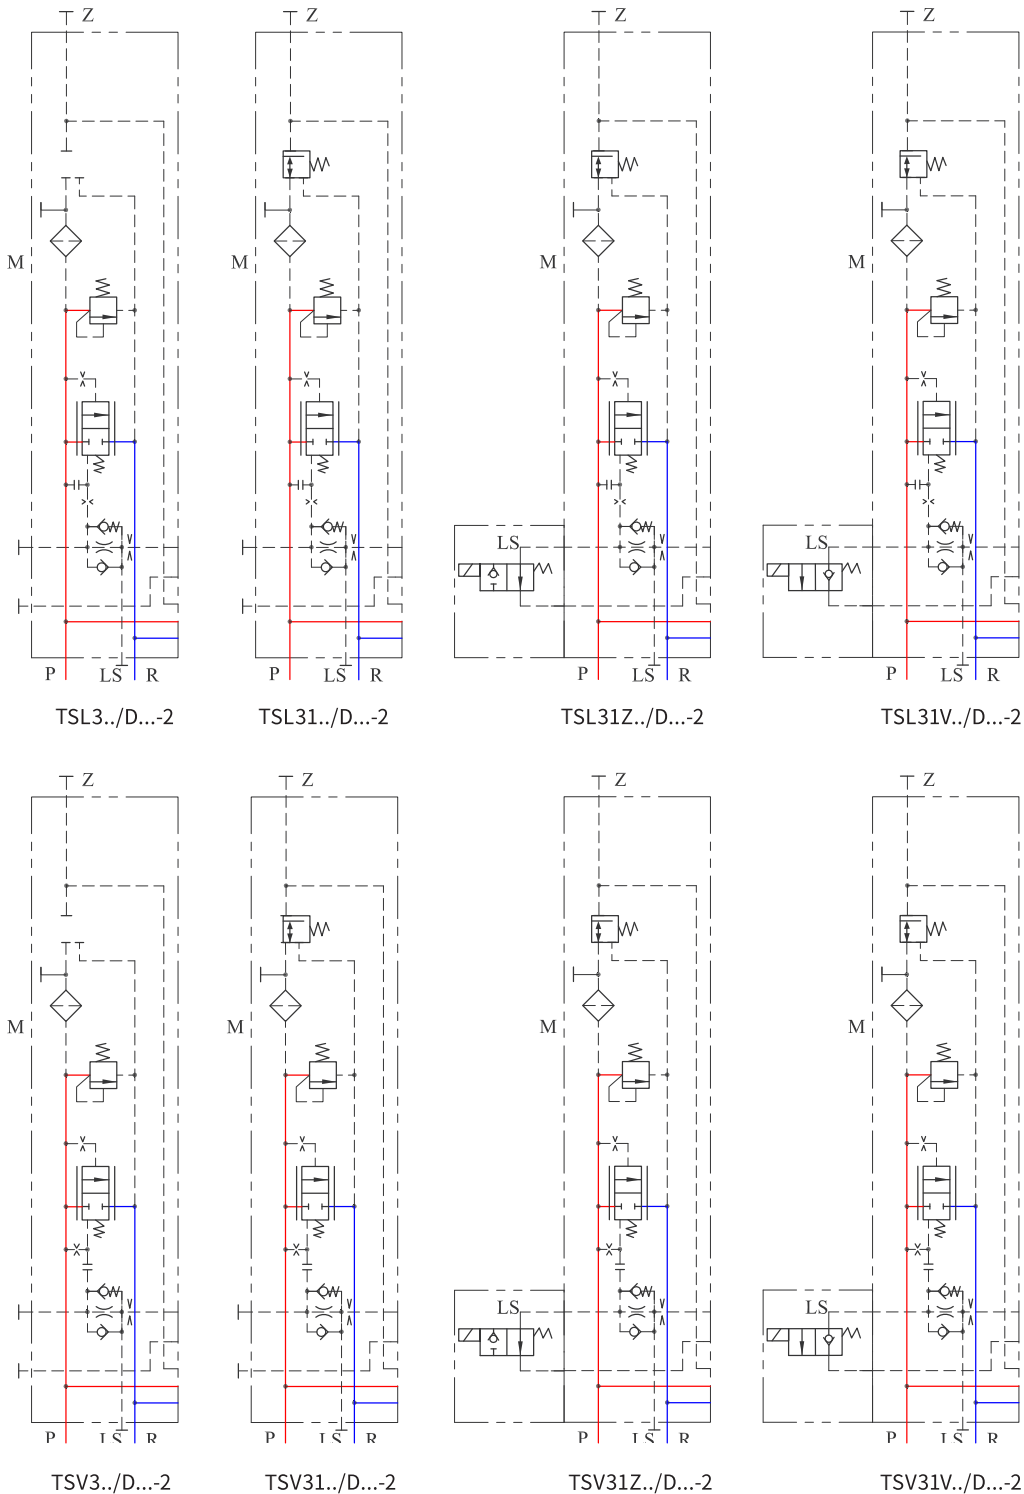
Z
M
P LS R
TSL3../D...-2

Z
M
P LS R
TSL31../D...-2

Z
M
LS
P LS R
TSL31Z../D...-2

Z
M
LS
P LS R
TSL31V../D...-2

Z
M
P LS R
TSV3../D...-2

Z
M
P LS R
TSV31../D...-2

Z
M
LS
P LS R
TSV31Z../D...-2

Z
M
LS
P LS R
TSV31V../D...-2